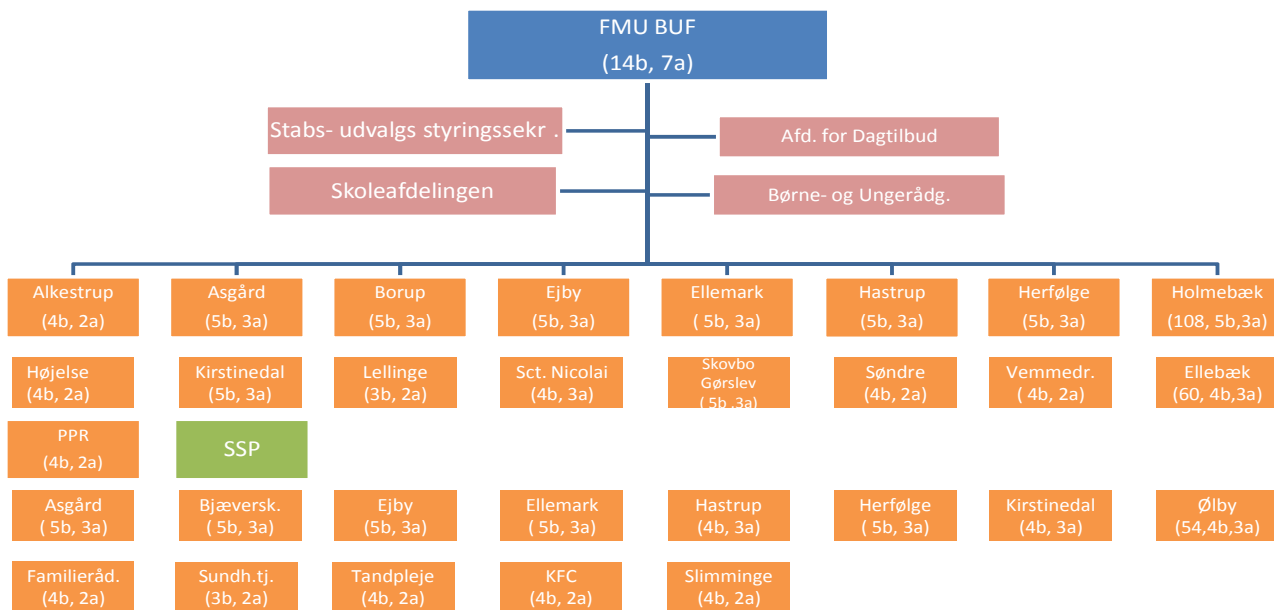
FMU BUF
(14b, 7a)

Stabs- udvalgs styringssekr .

Afd. for Dagtilbud

Skoleafdelingen

Børne- og Ungerådg.

Alkestrup
(4b, 2a)

Asgård
(5b, 3a)

Borup
(5b, 3a)

Ejby
(5b, 3a)

Ellemark
( 5b, 3a)

Hastrup
(5b, 3a)

Herfølge
(5b, 3a)

Holmebæk
(108, 5b,3a)

Højelse
(4b, 2a)

Kirstinedal
(5b, 3a)

Lellinge
(3b, 2a)

Sct. Nicolai
(4b, 3a)

Skovbo
Gørslev
( 5b ,3a)

Søndre
(4b, 2a)

Vemmedr.
( 4b, 2a)

Ellebæk
(60, 4b,3a)

PPR
(4b, 2a)

SSP

Asgård
( 5b, 3a)

Bjæversk.
( 5b, 3a)

Ejby
(5b, 3a)

Ellemark
( 5b, 3a)

Hastrup
(4b, 3a)

Herfølge
( 5b, 3a)

Kirstinedal
(4b, 3a)

Ølby
(54,4b,3a)

Familieråd.
(4b, 2a)

Sundh.tj.
(3b, 2a)

Tandpleje
(4b, 2a)

KFC
(4b, 2a)

Slimminge
(4b, 2a)